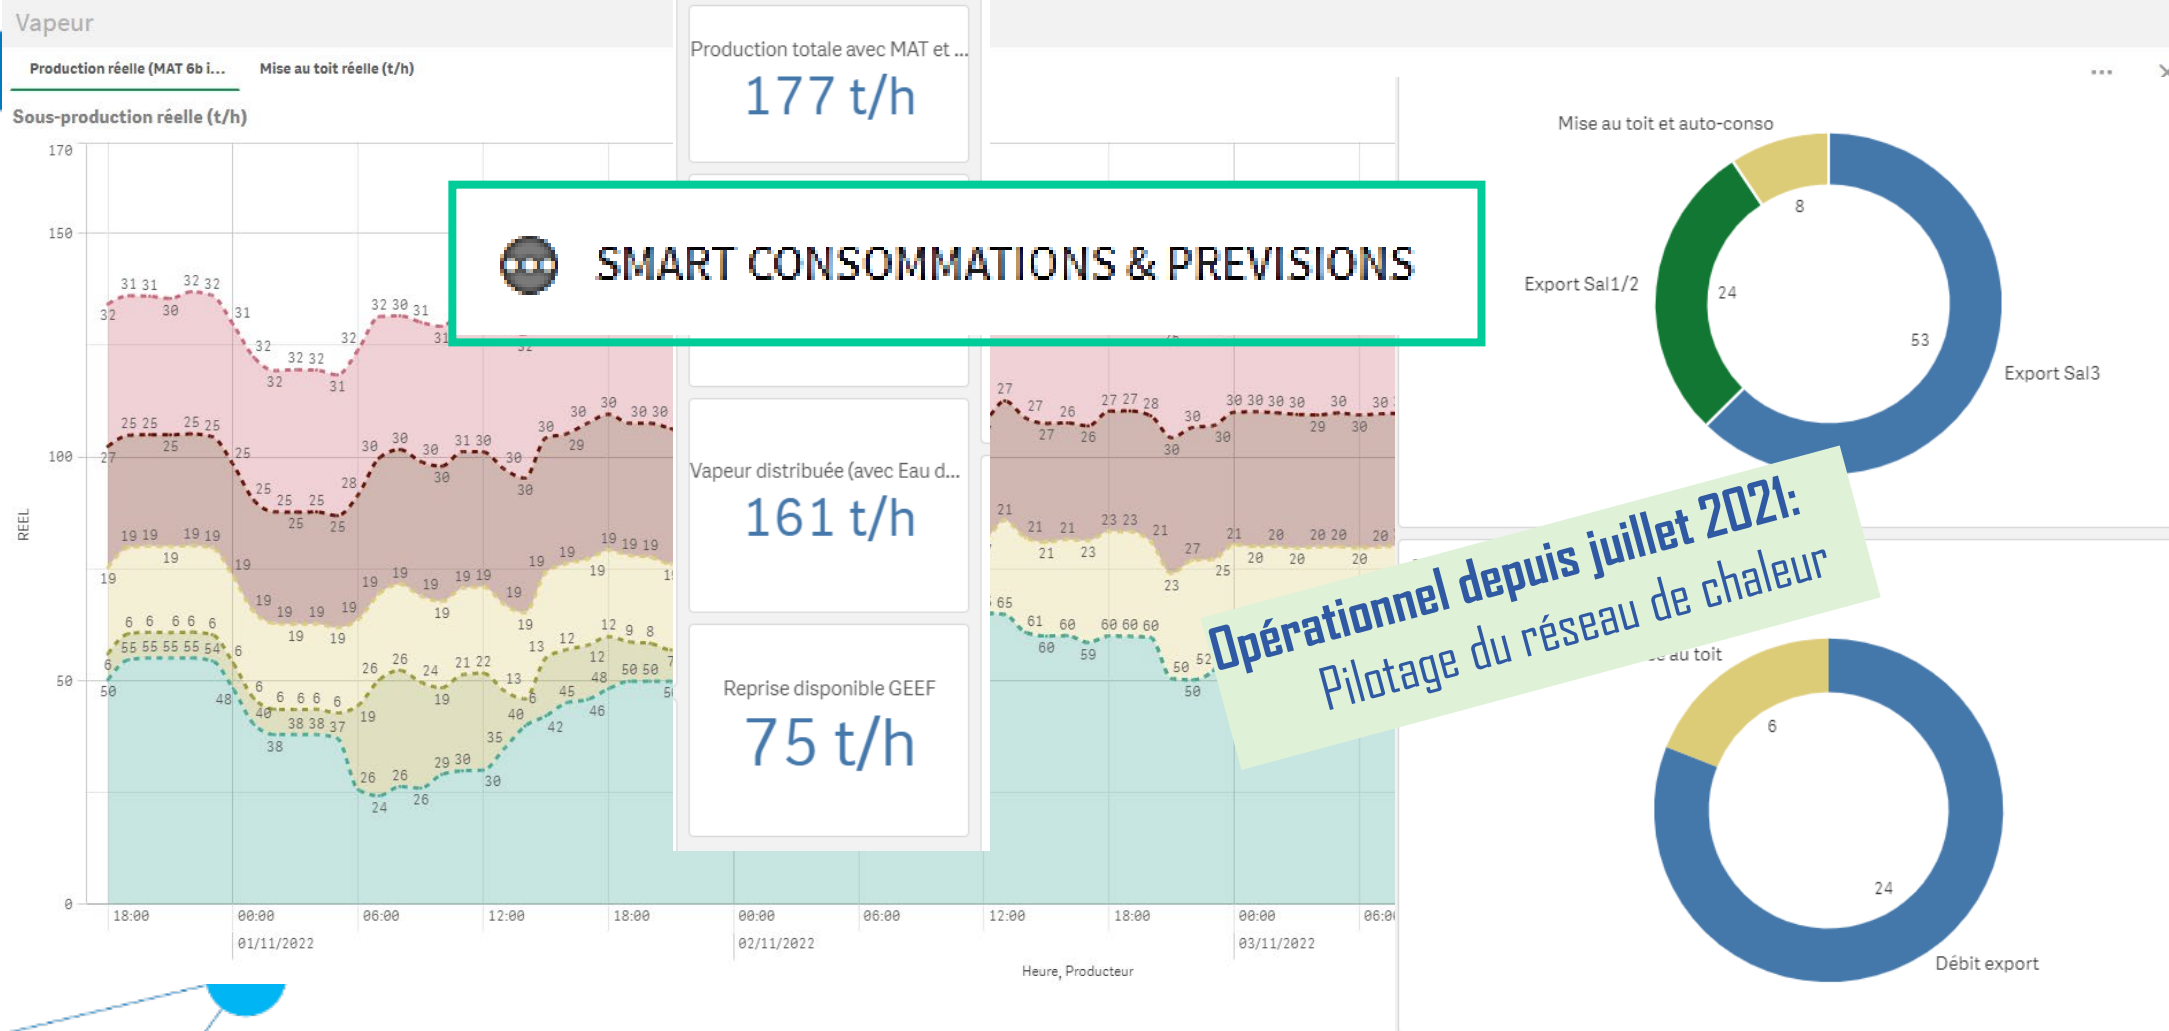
Vapeur

Production réelle (MAT 6b i... Mise au toit réelle (t/h)

Sous-production réelle (t/h)

Production totale avec MAT et ...
177 t/h

SMART CONSOMMATIONS & PREVISIONS

Vapeur distribuée (avec Eau d...
161 t/h

Reprise disponible GEEF
75 t/h

Mise au toit et auto-conso
Export Sal1/2
Export Sal3
8
24
53

Opérationnel depuis juillet 2021:
Pilotage du réseau de chaleur

au toit
6
24
Débit export

REEL
170
150
100
50
0

18:00 00:00 06:00 12:00 18:00 00:00 06:00 12:00 18:00 00:00 06:00
01/11/2022 02/11/2022 03/11/2022

Heure, Producteur